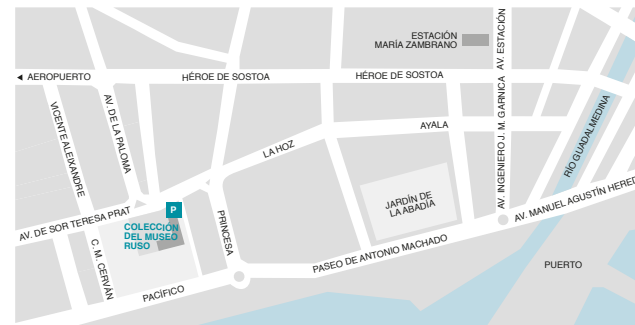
ESTACIÓN MARÍA ZAMBRANO

◄ AEROPUERTO

HÉROE DE SOSTOA

HÉROE DE SOSTOA

AV. ESTACIÓN

VICENTE ALEIXANDRE

AV. DE LA PALOMA

AYALA

LA HOZ

RÍO GUADALMEDINA

AV. INGENIERO J. M. GARNICA

JARDÍN DE LA ABADÍA

AV. MANUEL AGUSTÍN HERED

AV. DE SOR TERESA PRAT

P

COLECCIÓN DEL MUSEO RUSO

PRINCESA

C. M. CERVÁN

PASEO DE ANTONIO MACHADO

PUERTO

PACÍFICO